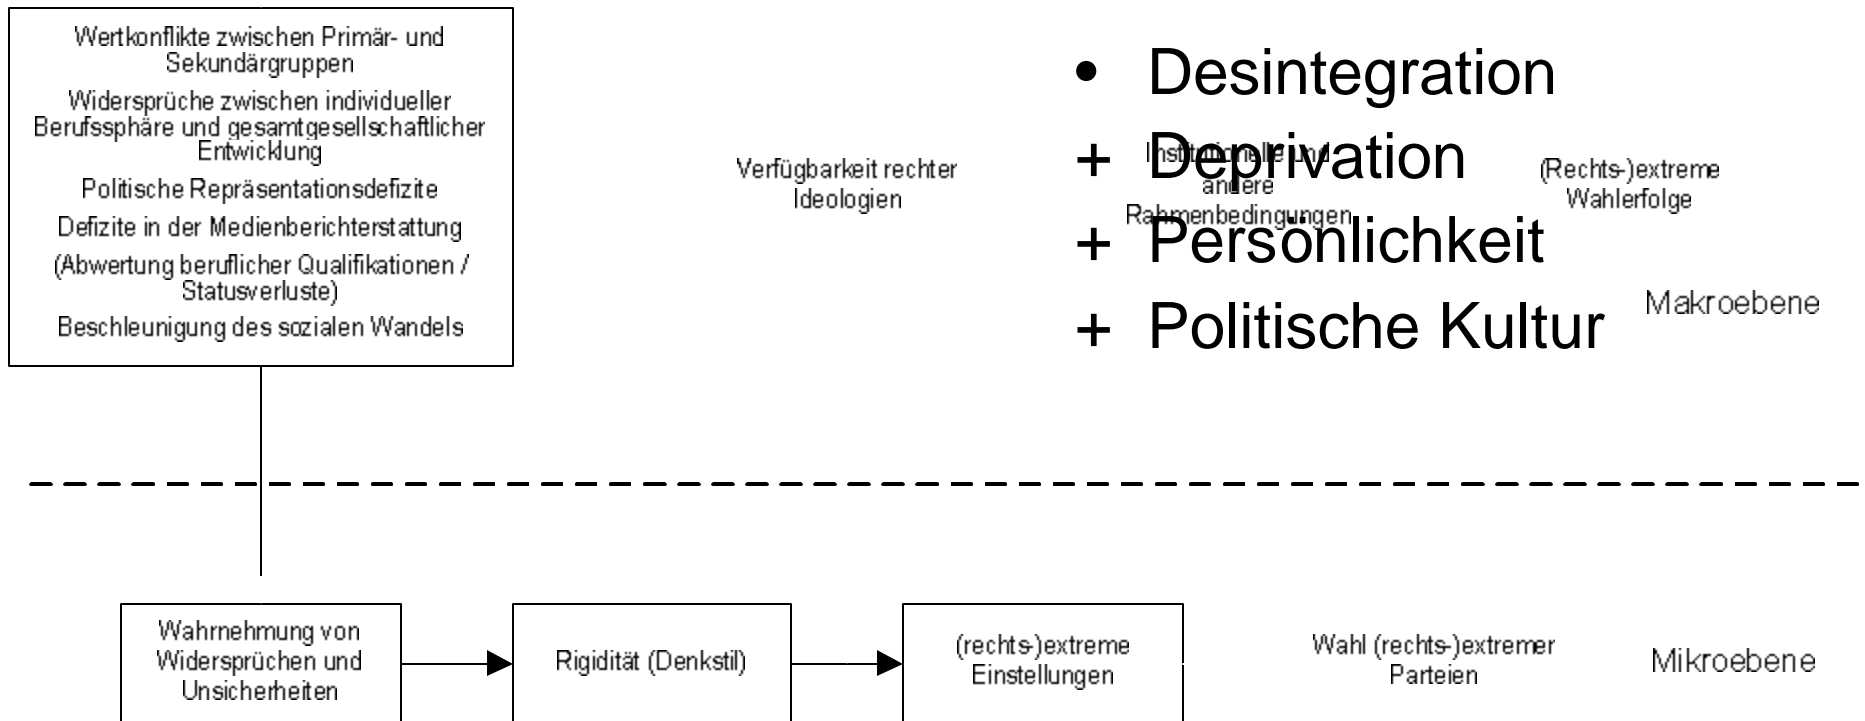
Wertkonflikte zwischen Primär- und Sekundärgruppen

Widersprüche zwischen individueller Berufssphäre und gesamtgesellschaftlicher Entwicklung

Politische Repräsentationsdefizite

Defizite in der Medienberichterstattung

(Abwertung beruflicher Qualifikationen / Statusverluste)

Beschleunigung des sozialen Wandels

• Desintegration
+ Deprivation
+ Persönlichkeit
+ Politische Kultur

Verfügbarkeit rechter Ideologien

Institutionelle und andere Rahmenbedingungen

(Rechts-)extreme Wahlerfolge

Makroebene

Wahrnehmung von Widersprüchen und Unsicherheiten

Rigidität (Denkstil)

(rechts-)extreme Einstellungen

Wahl (rechts-)extremer Parteien

Mikroebene